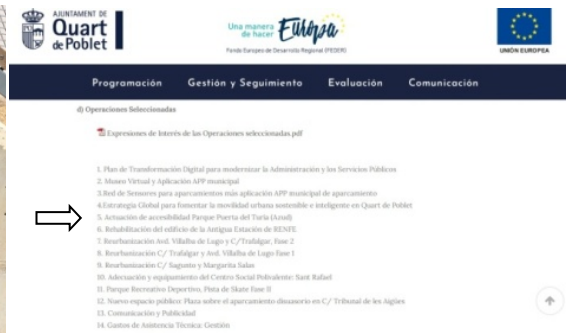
AJUNTAMENT DE Quart de Poblet

Una manera de hacer Europa
Fondo Europeo de Desarrollo Regional (FEDER)

UNIÓN EUROPEA

Programación Gestión y Seguimiento Evaluación Comunicación

d) Operaciones Seleccionadas

Expresiones de Interés de las Operaciones seleccionadas.pdf

1. Plan de Transformación Digital para modernizar la Administración y los Servicios Públicos
2. Museo Virtual y Aplicación APP municipal
3.Red de Sensores para aparcamientos más aplicación APP municipal de aparcamiento
4.Estrategia Global para fomentar la movilidad urbana sostenible e inteligente en Quart de Poblet
5. Actuación de accesibilidad Parque Puerta del Turia (Azud)
6. Rehabilitación del edificio de la Antigua Estación de RENFE
7. Reurbanización Avd. Villalba de Lugo y C/Trafalgar, Fase 2
8. Reurbanización C/ Trafalgar y Avd. Villalba de Lugo Fase 1
9. Reurbanización C/ Sagunto y Margarita Salas
10. Adecuación y equipamiento del Centro Social Polivalente: Sant Rafael
11. Parque Recreativo Deportivo, Pista de Skate fase II
12. Nuevo espacio público: Plaza sobre el aparcamiento disuasorio en C/ Tribunal de les Aigües
13. Comunicación y Publicidad
14. Gastos de Asistencia Técnica: Gestión